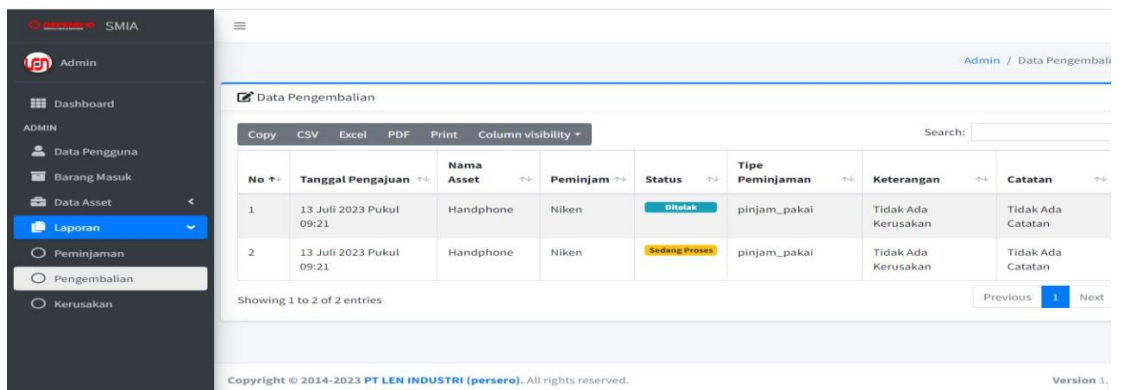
SMIA

Admin

Dashboard

ADMIN

Data Pengguna

Barang Masuk

Data Asset

Laporan

Peminjaman

Pengembalian

Kerusakan

Admin / Data Pengembali

Data Pengembalian

Copy CSV Excel PDF Print Column visibility

Search:

| No | Tanggal Pengajuan | Nama Asset | Peminjam | Status | Tipe Peminjaman | Keterangan | Catatan |
|---|---|---|---|---|---|---|---|
| 1 | 13 Juli 2023 Pukul 09:21 | Handphone | Niken | Ditolak | pinjam_pakai | Tidak Ada Kerusakan | Tidak Ada Catatan |
| 2 | 13 Juli 2023 Pukul 09:21 | Handphone | Niken | Sedang Proses | pinjam_pakai | Tidak Ada Kerusakan | Tidak Ada Catatan |

Showing 1 to 2 of 2 entries

Previous 1 Next

Copyright © 2014-2023 PT LEN INDUSTRI (persero). All rights reserved.

Version 1.